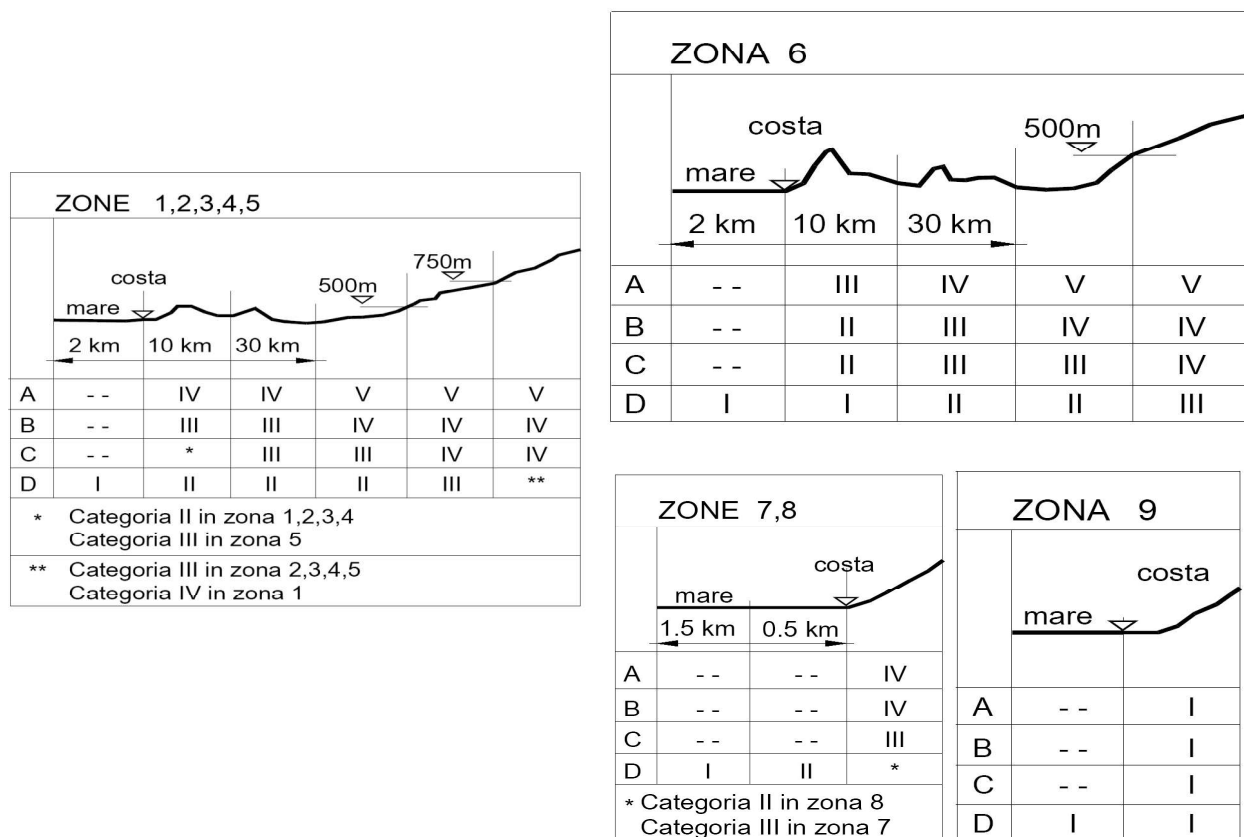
ZONE 1,2,3,4,5

costa

mare

2 km 10 km 30 km

500m

750m

| | | | | | |
|---|---|---|---|---|---|
| A | - - | IV | IV | V | V | V |
| B | - - | III | III | IV | IV | IV |
| C | - - | * | III | III | IV | IV |
| D | I | II | II | II | III | ** |

\* Categoria II in zona 1,2,3,4
Categoria III in zona 5

\*\* Categoria III in zona 2,3,4,5
Categoria IV in zona 1

ZONA 6

costa

mare

500m

2 km 10 km 30 km

| | | | | | |
|---|---|---|---|---|---|
| A | - - | III | IV | V | V |
| B | - - | II | III | IV | IV |
| C | - - | II | III | III | IV |
| D | I | I | II | II | III |

ZONE 7,8

costa

mare

1.5 km 0.5 km

| | | | |
|---|---|---|---|
| A | - - | - - | IV |
| B | - - | - - | IV |
| C | - - | - - | III |
| D | I | II | * |

\* Categoria II in zona 8
Categoria III in zona 7

ZONA 9

costa

mare

| | | |
|---|---|---|
| A | - - | I |
| B | - - | I |
| C | - - | I |
| D | I | I |